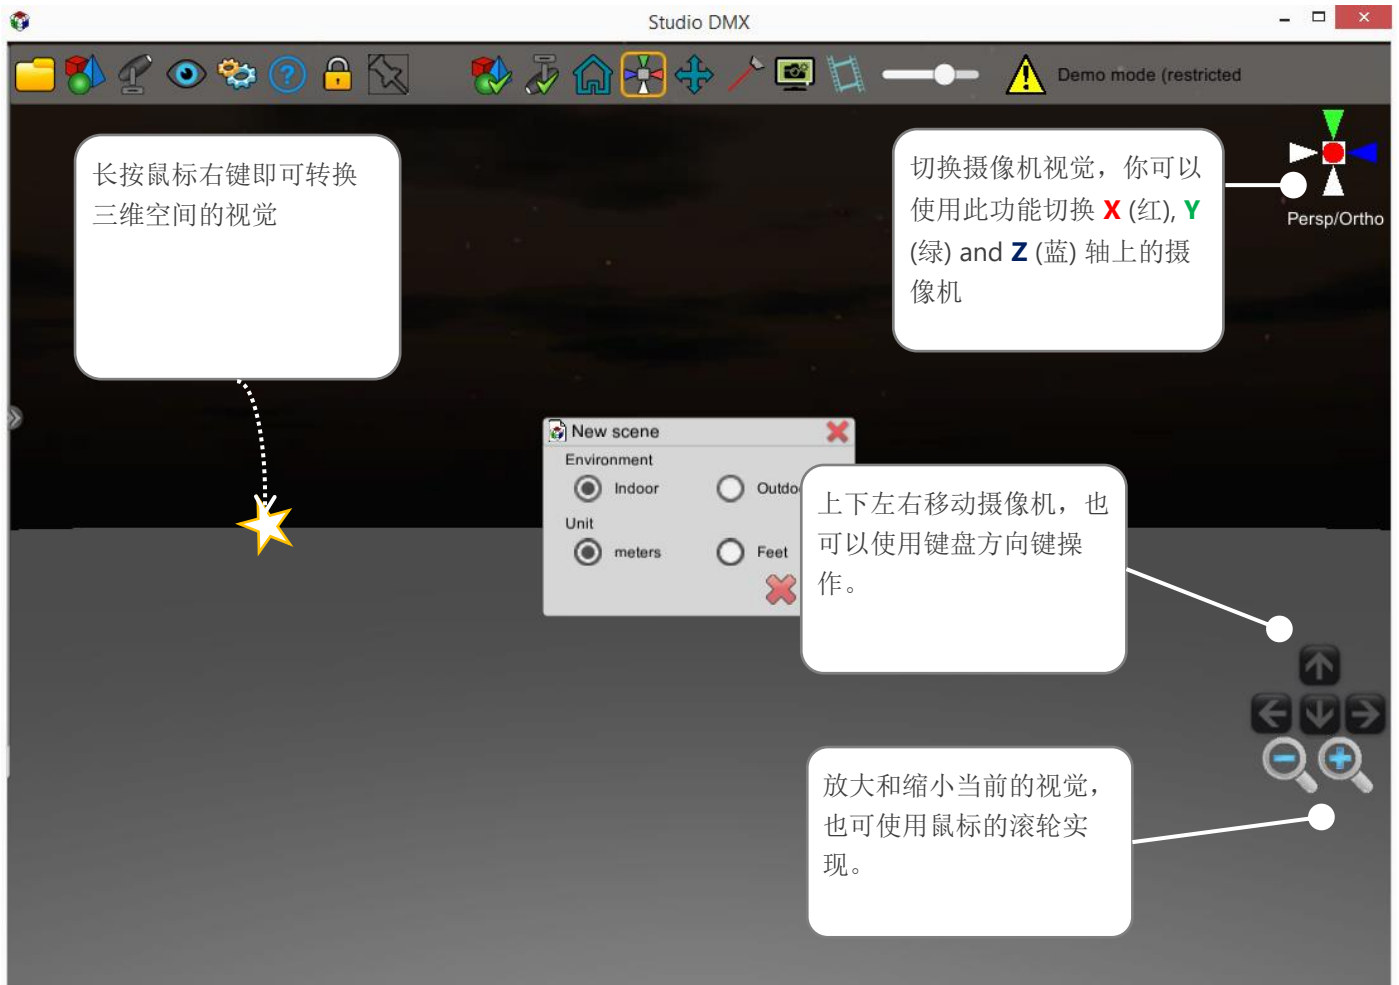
Studio DMX

Demo mode (restricted

长按鼠标右键即可转换三维空间的视觉

切换摄像机视觉，你可以使用此功能切换 X (红), Y (绿) and Z (蓝) 轴上的摄像机

Persp/Ortho

New scene
Environment
Indoor
Outdo
Unit
meters
Feet

上下左右移动摄像机，也可以使用键盘方向键操作。

放大和缩小当前的视觉，也可使用鼠标的滚轮实现。